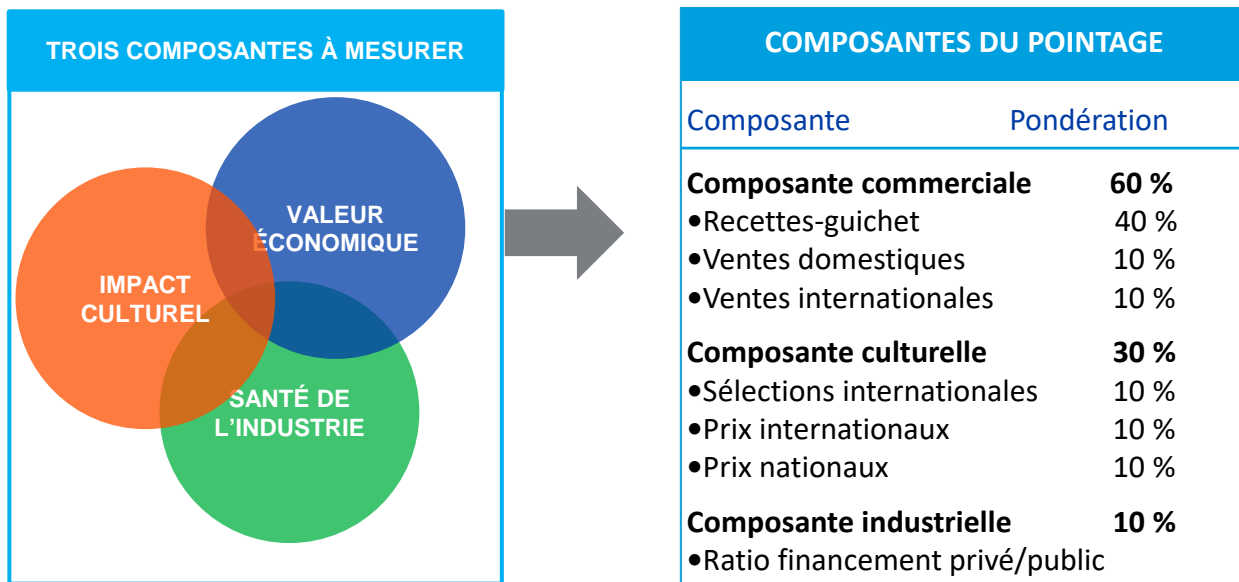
TROIS COMPOSANTES À MESURER

VALEUR ÉCONOMIQUE

IMPACT CULTUREL

SANTÉ DE L'INDUSTRIE

COMPOSANTES DU POINTAGE

| Composante | Pondération |
|---|---|
| **Composante commerciale** | **60 %** |
| •Recettes-guichet | 40 % |
| •Ventes domestiques | 10 % |
| •Ventes internationales | 10 % |
| **Composante culturelle** | **30 %** |
| •Sélections internationales | 10 % |
| •Prix internationaux | 10 % |
| •Prix nationaux | 10 % |
| **Composante industrielle** | **10 %** |
| •Ratio financement privé/public | |